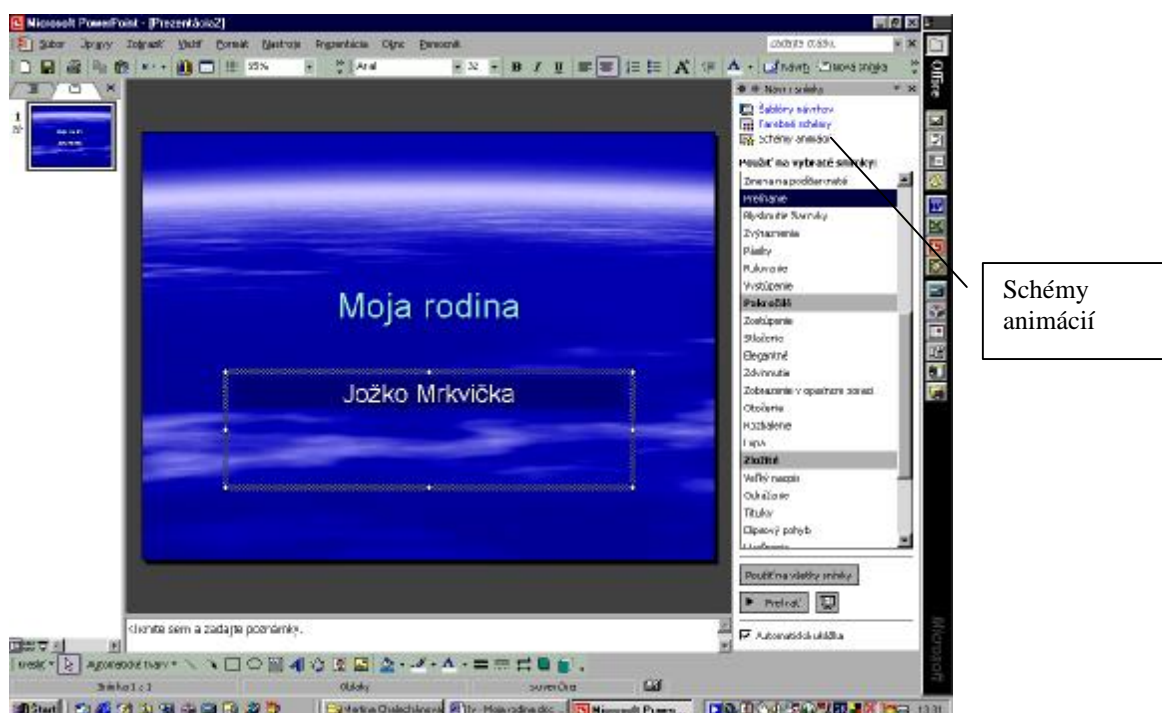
Microsoft PowerPoint - [Prezentácia2]

Súbor Úpravy Zobraziť Vložiť Formát Nástroje Prezentácia Okno Pomocník

Zadajte otázku

55%

Arial

32

Návrh Nová snímka

Nová snímka

Šablóny návrhov
Farebné schémy
Schémy animácií

Použiť na vybraté snímky:

Zmena na podčiarknuté
Prelínanie
Rýchle tlačidlá
Zvýraznenie
Plášky
Pulzovanie
Vystúpenie
Pokročilé
Zostúpenie
Stlačenie
Elegantné
Zdvihnutie
Zobrazenie v opačnom poradí
Otočenie
Rozbalenie
Lupa
Zložité
Veľký nadpis
Odrážanie
Titulky
Cipavý pohyb

Použiť na všetky snímky

Prehrať

Automatická ukážka

Moja rodina

Jožko Mrkvička

Kliknite sem a zadajte poznámky.

Kresliť Automatické tvary

Snímka 1 z 1

Oblaky

Slovenčina

Office

Microsoft

Štart

Schémy animácií